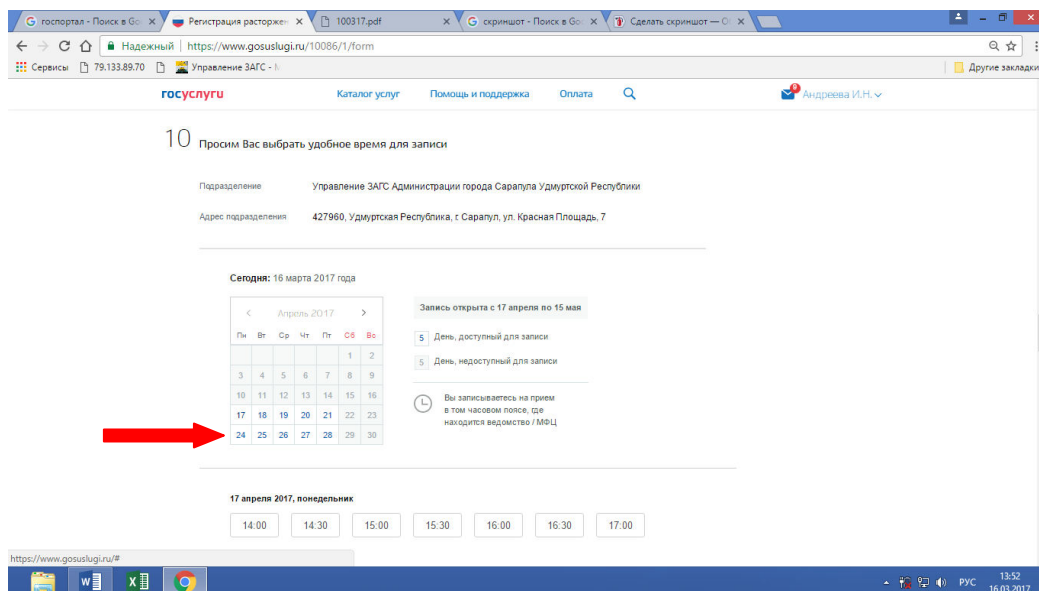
G госпортал - Поиск в Go ✕ | Регистрация расторжен ✕ | 100317.pdf ✕ | G скриншот - Поиск в Go ✕ | Сделать скриншот — Ог ✕

← → C ⌂ Надежный | https://www.gosuslugi.ru/10086/1/form

Сервисы | 79.133.89.70 | Управление ЗАГС - | Другие закладки

госуслуги   Каталог услуг   Помощь и поддержка   Оплата   9 Андреева И.Н.

10 Просим Вас выбрать удобное время для записи

Подразделение   Управление ЗАГС Администрации города Сарапула Удмуртской Республики

Адрес подразделения   427960, Удмуртская Республика, г Сарапул, ул. Красная Площадь, 7

Сегодня: 16 марта 2017 года

‹ Апрель 2017 ›

| Пн | Вт | Ср | Чт | Пт | Сб | Вс |
|---|---|---|---|---|---|---|
| | | | | | 1 | 2 |
| 3 | 4 | 5 | 6 | 7 | 8 | 9 |
| 10 | 11 | 12 | 13 | 14 | 15 | 16 |
| 17 | 18 | 19 | 20 | 21 | 22 | 23 |
| 24 | 25 | 26 | 27 | 28 | 29 | 30 |

Запись открыта с 17 апреля по 15 мая

5 День, доступный для записи

5 День, недоступный для записи

Вы записываетесь на прием в том часовом поясе, где находится ведомство / МФЦ

17 апреля 2017, понедельник

14:00 | 14:30 | 15:00 | 15:30 | 16:00 | 16:30 | 17:00

https://www.gosuslugi.ru/#

РУС 13:52 16.03.2017